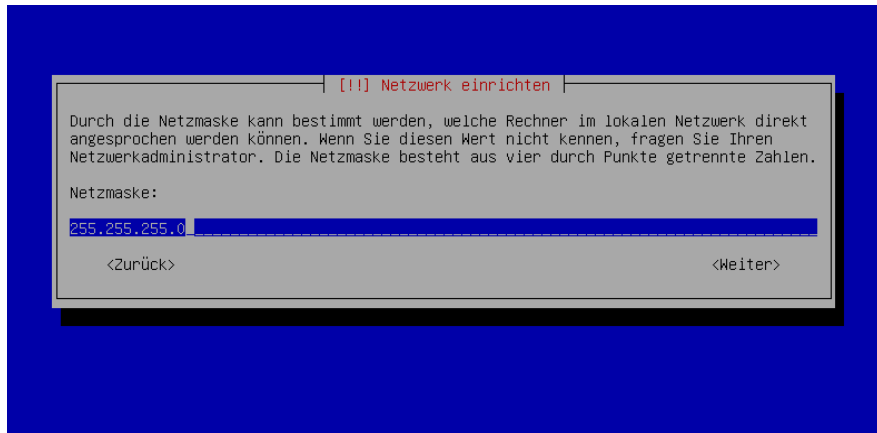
[!!] Netzwerk einrichten

Durch die Netzmaske kann bestimmt werden, welche Rechner im lokalen Netzwerk direkt angesprochen werden können. Wenn Sie diesen Wert nicht kennen, fragen Sie Ihren Netzwerkadministrator. Die Netzmaske besteht aus vier durch Punkte getrennte Zahlen.

Netzmaske:

255.255.255.0

<Zurück>

<Weiter>